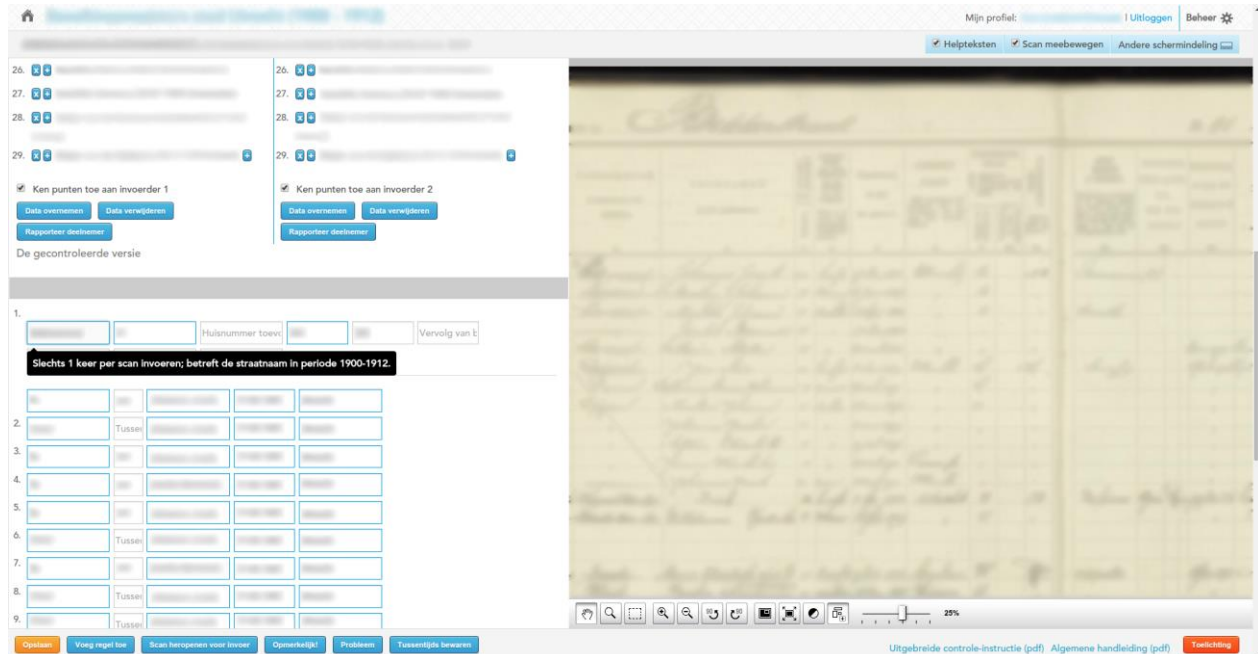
Mijn profiel: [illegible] | Uitloggen | Beheer

Helpteksten | Scan meebewegen | Andere schermindeling

26. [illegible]
27. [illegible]
28. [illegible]
29. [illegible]

Ken punten toe aan invoerder 1
Data overnemen | Data verwijderen
Rapporteer deelnemer

26. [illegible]
27. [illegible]
28. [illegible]
29. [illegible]

Ken punten toe aan invoerder 2
Data overnemen | Data verwijderen
Rapporteer deelnemer

De gecontroleerde versie

1.
Huisnummer toevo
Vervolg van b

Slechts 1 keer per scan invoeren; betreft de straatnaam in periode 1900-1912.

2. Tussen
3.
4.
5.
6. Tussen
7.
8. Tussen
9. Tussen

25%

Opslaan | Voeg regel toe | Scan heropenen voor invoer | Opmerkelijk! | Probleem | Tussentijds bewaren

Uitgebreide controle-instructie (pdf) | Algemene handleiding (pdf) | Toelichting